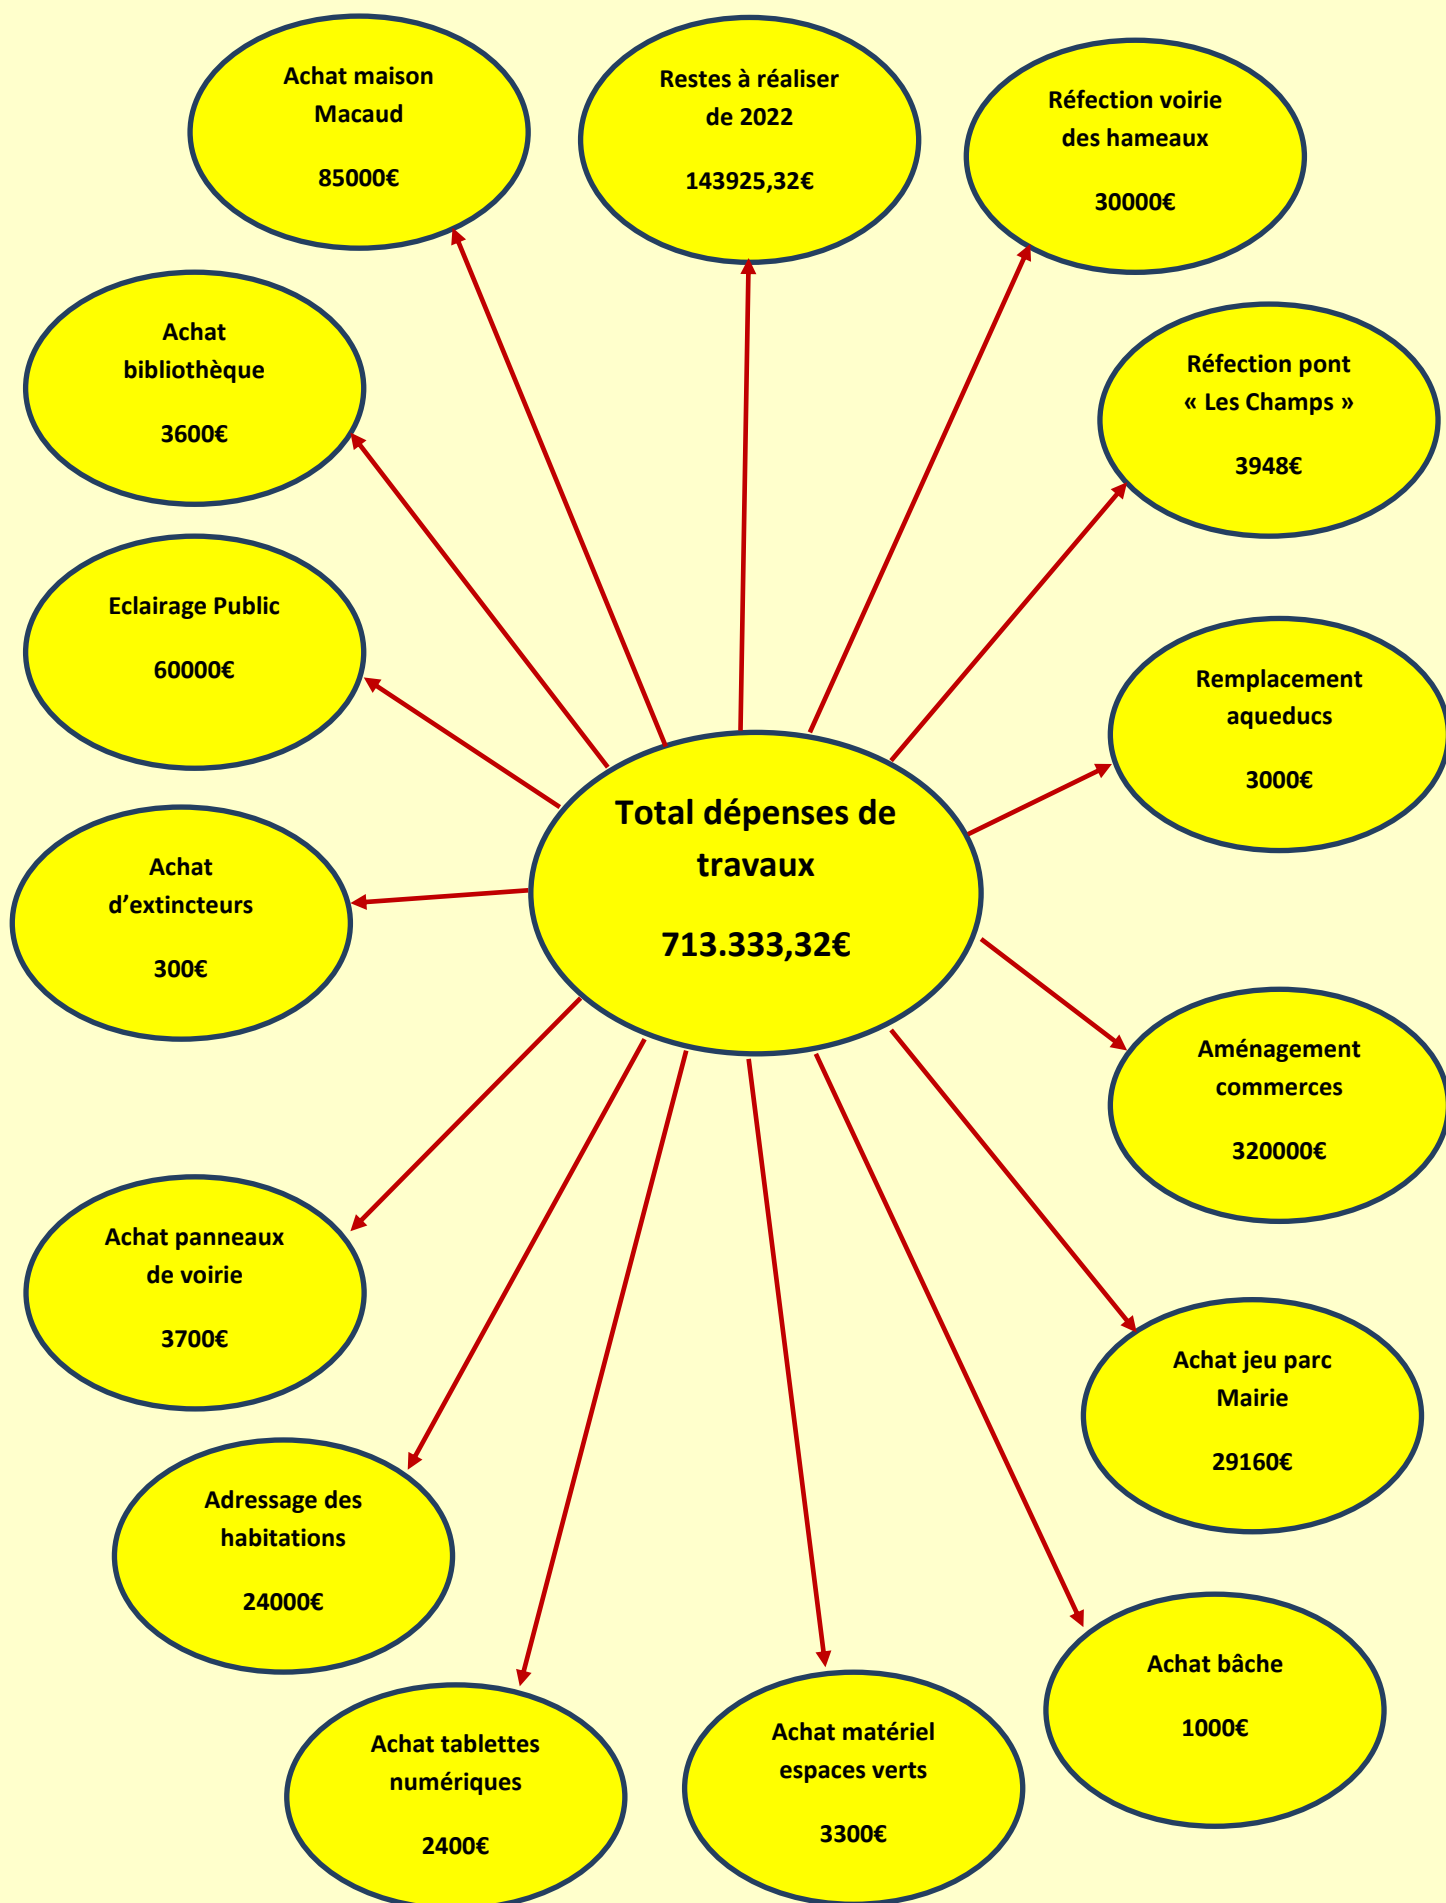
Achat maison Macaud

85000€

Restes à réaliser de 2022

143925,32€

Réfection voirie des hameaux

30000€

Achat bibliothèque

3600€

Réfection pont « Les Champs »

3948€

Eclairage Public

60000€

Remplacement aqueducs

3000€

Total dépenses de travaux

713.333,32€

Achat d'extincteurs

300€

Aménagement commerces

320000€

Achat panneaux de voirie

3700€

Achat jeu parc Mairie

29160€

Adressage des habitations

24000€

Achat bâche

1000€

Achat tablettes numériques

2400€

Achat matériel espaces verts

3300€